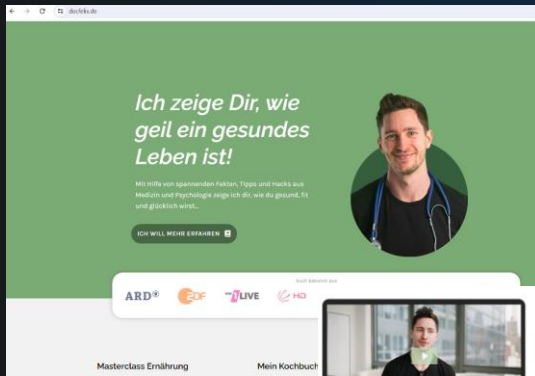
docfelix.de

Ich zeige Dir, wie geil ein gesundes Leben ist!

Mit Hilfe von spannenden Fakten, Tipps und Hacks aus Medizin und Psychologie zeige ich dir, wie du gesund, fit und glücklich wirst...

ICH WILL MEHR ERFAHREN

Auch bekannt aus

ARD ZDF 1LIVE HD

Masterclass Ernährung

Mein Kochbuch